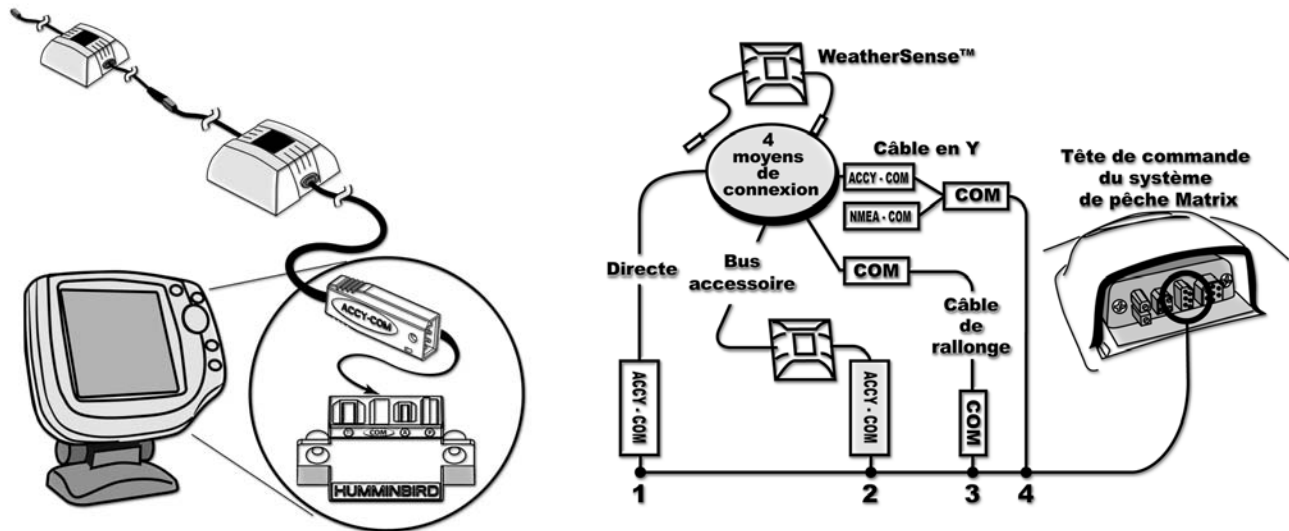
ACCY-COM

COM

HUMMINBIRD

WeatherSense™

4 moyens de connexion

Câble en Y

ACCY - COM

NMEA - COM

COM

Tête de commande du système de pêche Matrix

Directe

Bus accessoire

COM

Câble de rallonge

ACCY - COM

ACCY - COM

COM

1

2

3

4